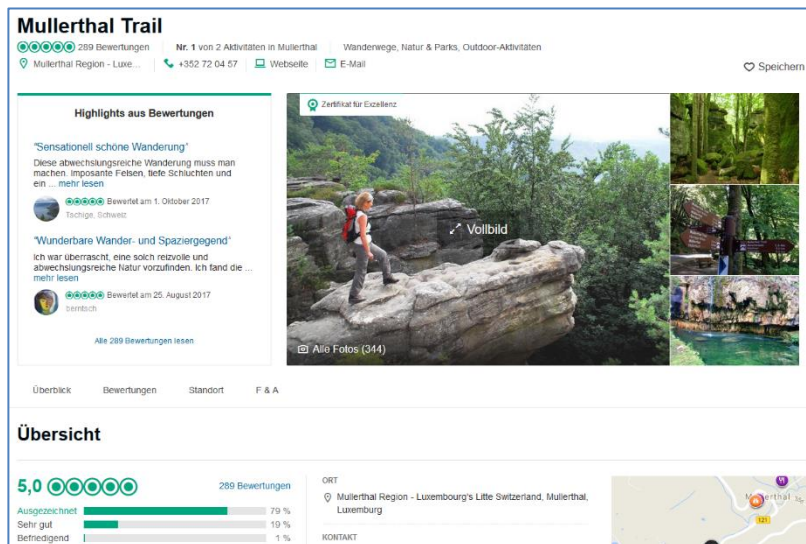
Mullerthal Trail

289 Bewertungen | Nr. 1 von 2 Aktivitäten in Mullerthal | Wanderwege, Natur & Parks, Outdoor-Aktivitäten

Mullerthal Region - Luxe... | +352 72 04 57 | Webseite | E-Mail

Speichern

Highlights aus Bewertungen

"Sensationell schöne Wanderung"
Diese abwechslungsreiche Wanderung muss man machen. Imposante Felsen, tiefe Schluchten und ein ... mehr lesen

Bewertet am 1. Oktober 2017
Tachige, Schweiz

"Wunderbare Wander- und Spaziergegend"
Ich war überrascht, eine solch reizvolle und abwechslungsreiche Natur vorzufinden. Ich fand die ... mehr lesen

Bewertet am 25. August 2017
bernisch

Alle 289 Bewertungen lesen

Zertifikat für Exzellenz

Vollbild

Alle Fotos (344)

Überblick | Bewertungen | Standort | F & A

Übersicht

5,0

289 Bewertungen

| | |
|---|---|
| Ausgezeichnet | 79 % |
| Sehr gut | 19 % |
| Befriedigend | 1 % |

ORT
Mullerthal Region - Luxembourg's Litte Switzerland, Mullerthal, Luxemburg

KONTAKT

Müllerthal

121